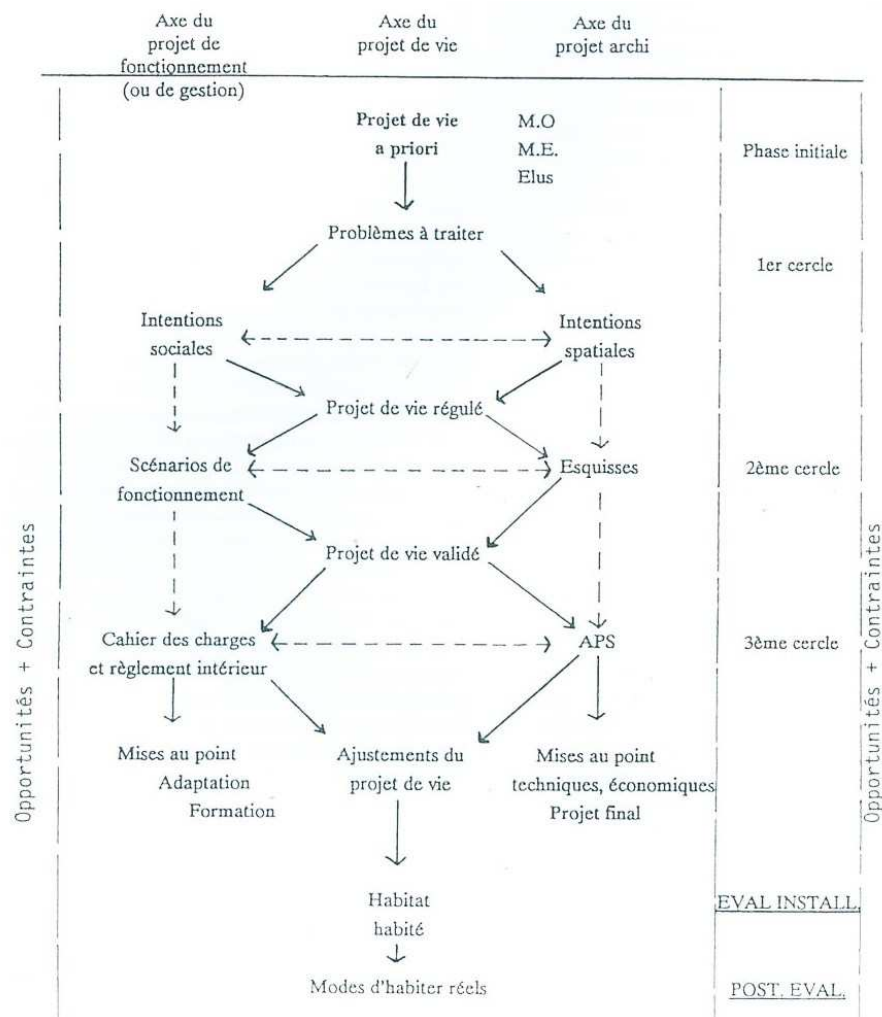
Axe du projet de fonctionnement (ou de gestion)

Axe du projet de vie

Axe du projet archi

Projet de vie a priori

M.O
M.E.
Elus

Phase initiale

Problèmes à traiter

1er cercle

Intentions sociales

Intentions spatiales

Projet de vie régulé

Scénarios de fonctionnement

Esquisses

2ème cercle

Projet de vie validé

Cahier des charges et règlement intérieur

APS

3ème cercle

Mises au point
Adaptation
Formation

Ajustements du projet de vie

Mises au point techniques, économiques
Projet final

Habitat habité

EVAL INSTALL.

Modes d'habiter réels

POST. EVAL.

Opportunités + Contraintes

Opportunités + Contraintes